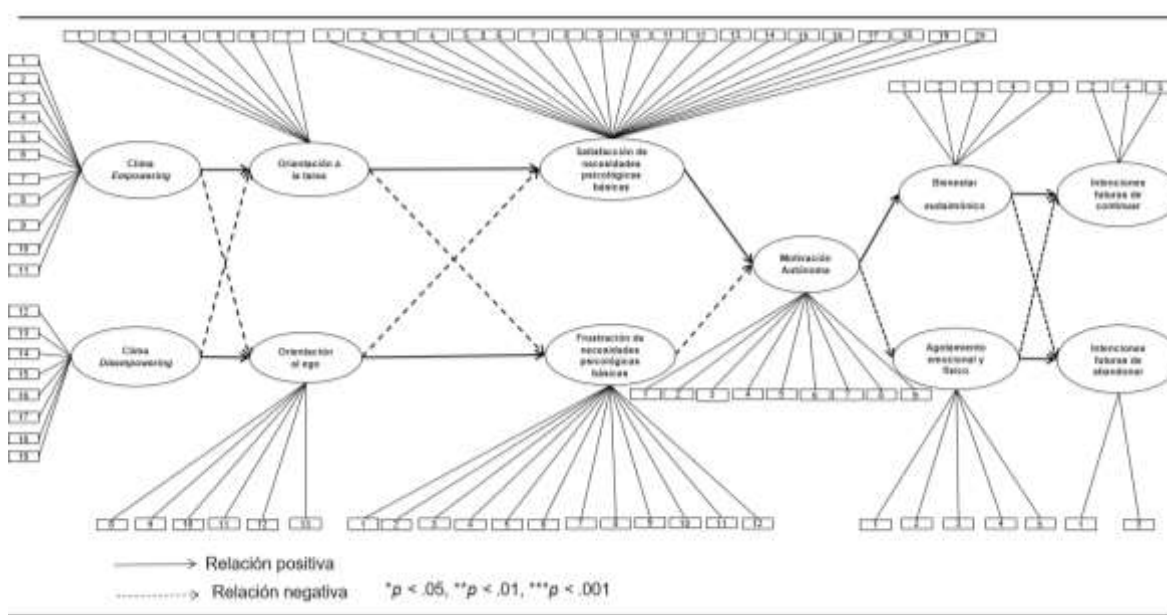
Clima *Empowering*

Orientación a la tarea

Satisfacción de necesidades psicológicas básicas

Motivación Autónoma

Bienestar eudaimónico

Intenciones futuras de continuar

Clima *Disempowering*

Orientación al ego

Frustración de necesidades psicológicas básicas

Agotamiento emocional y físico

Intenciones futuras de abandonar

1 2 3 4 5 6 7 8 9 10 11

12 13 14 15 16 17 18 19

1 2 3 4 5 6 7

8 9 10 11 12 13

1 2 3 4 5 6 7 8 9 10 11 12 13 14 15 16 17 18 19 20

1 2 3 4 5 6 7 8 9 10 11 12

1 2 3 4 5 6 7 8 9

1 2 3 4 5

1 2 3 4 5

1 2 3

1 2

Relación positiva

Relación negativa

*$p$ < .05, **$p$ < .01, ***$p$ < .001